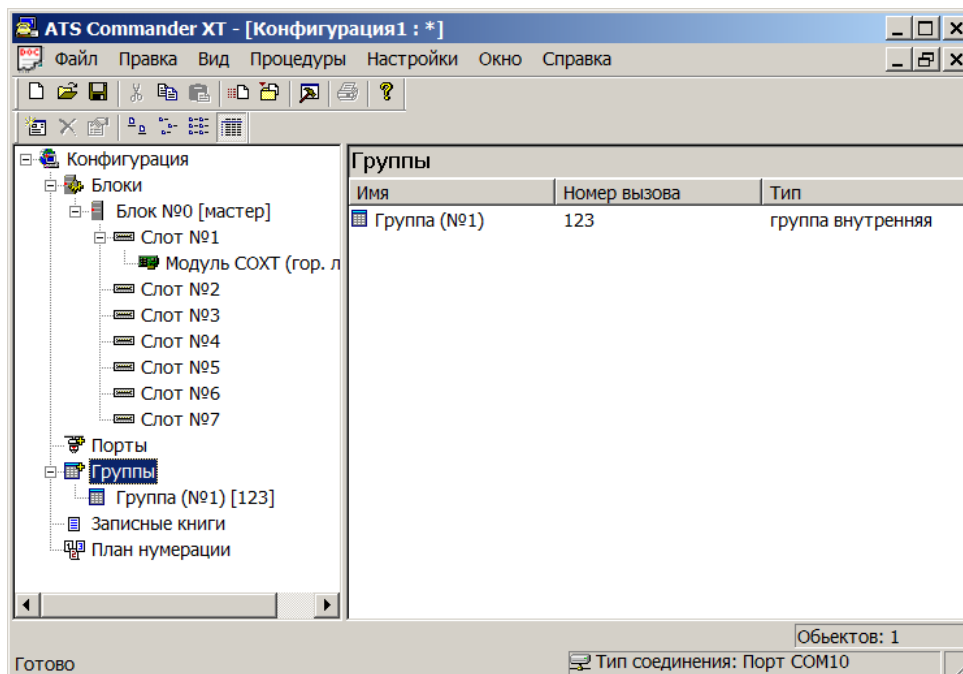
ATS Commander XT - [Конфигурация1 : *]

Файл Правка Вид Процедуры Настройки Окно Справка

Конфигурация
Блоки
Блок №0 [мастер]
Слот №1
Модуль COXT (гор. л
Слот №2
Слот №3
Слот №4
Слот №5
Слот №6
Слот №7
Порты
Группы
Группа (№1) [123]
Записные книги
План нумерации

Группы

| Имя | Номер вызова | Тип |
|---|---|---|
| Группа (№1) | 123 | группа внутренняя |

Обьектов: 1

Готово

Тип соединения: Порт COM10